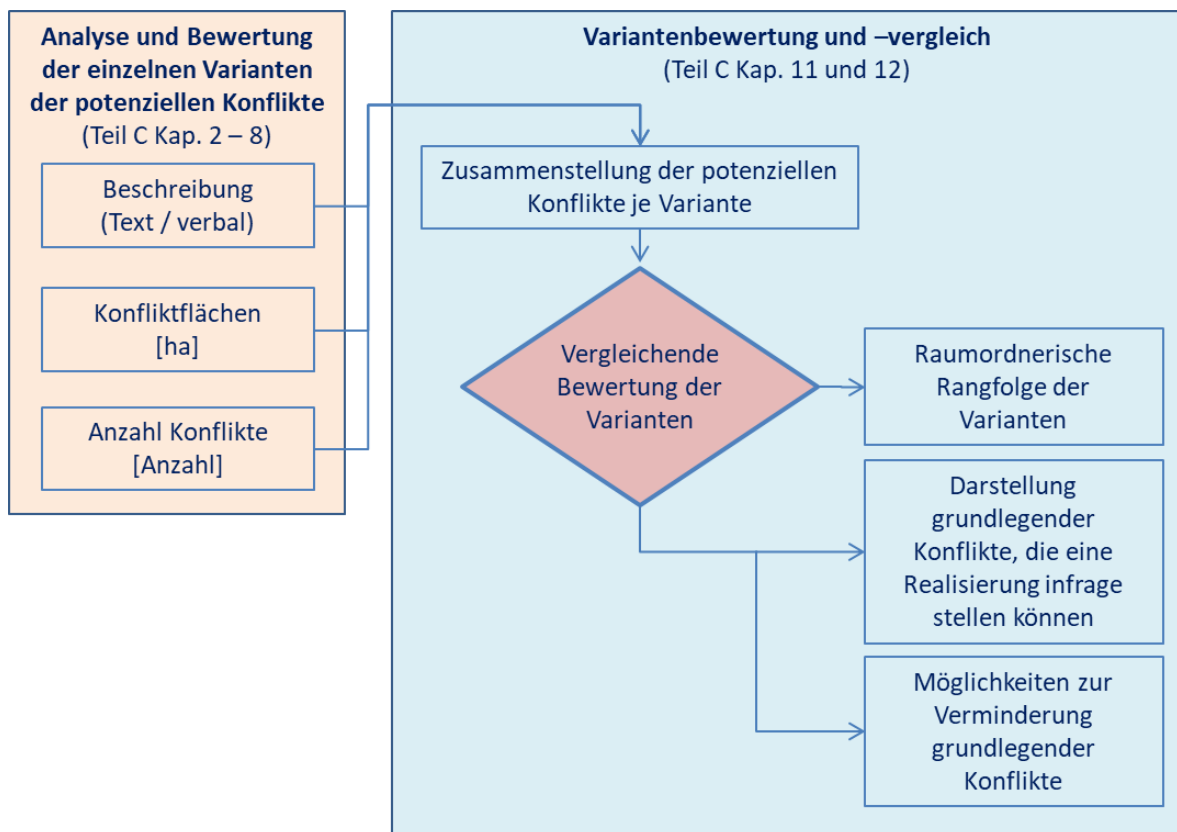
Analyse und Bewertung der einzelnen Varianten der potenziellen Konflikte
(Teil C Kap. 2 – 8)

Beschreibung
(Text / verbal)

Konfliktflächen
[ha]

Anzahl Konflikte
[Anzahl]

Variantenbewertung und –vergleich
(Teil C Kap. 11 und 12)

Zusammenstellung der potenziellen Konflikte je Variante

Vergleichende Bewertung der Varianten

Raumordnerische Rangfolge der Varianten

Darstellung grundlegender Konflikte, die eine Realisierung infrage stellen können

Möglichkeiten zur Verminderung grundlegender Konflikte